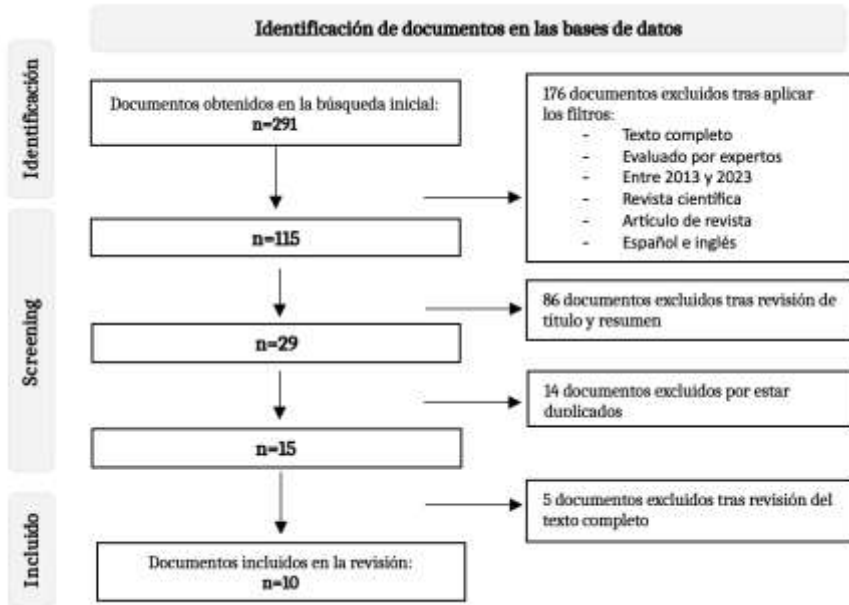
Identificación de documentos en las bases de datos

Identificación

Documentos obtenidos en la búsqueda inicial:
n=291

176 documentos excluidos tras aplicar los filtros:
- Texto completo
- Evaluado por expertos
- Entre 2013 y 2023
- Revista científica
- Artículo de revista
- Español e inglés

Screening

n=115

86 documentos excluidos tras revisión de título y resumen

n=29

14 documentos excluidos por estar duplicados

n=15

Incluido

5 documentos excluidos tras revisión del texto completo

Documentos incluidos en la revisión:
n=10